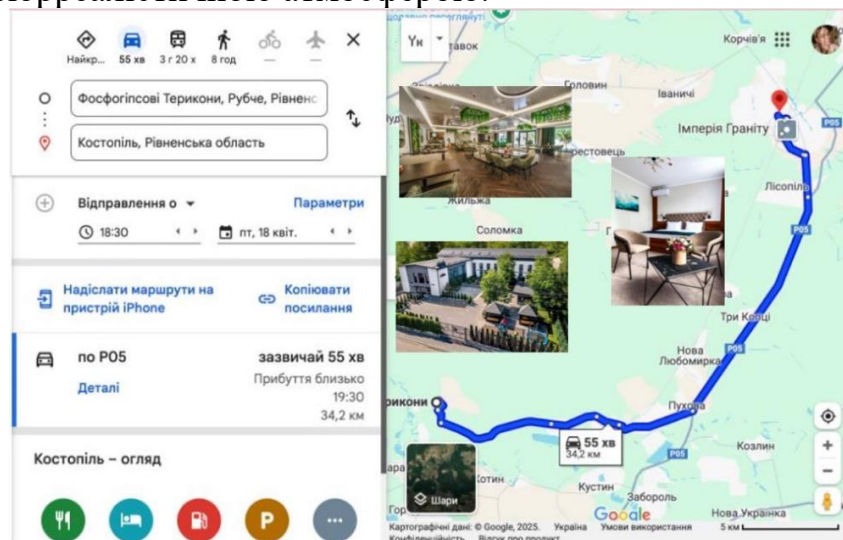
Найкр... 55 хв 3 г 20 х 8 год — —

Фосфогіпсові Терикони, Рубче, Рівненс

Костопіль, Рівненська область

Відправлення о

Параметри

18:30

пт, 18 квіт.

Надіслати маршрути на пристрій iPhone

Копіювати посилання

по Р05

зазвичай 55 хв

Деталі

Прибуття близько 19:30

34,2 км

Костопіль – огляд

Ук

Корчів'я

Головин

Іваничі

Імперія Граніту

Р05

Лісопіль

Жилжа

Соломка

Три Копці

Нова Любомирка

Р05

Терикони

Пухова

55 хв

34,2 км

Р05

Козлин

Шари

Котин

Кустин

Заборолль

Нова Українка

Картографічні дані: © Google, 2025. Україна Умови використання 5 км

Google